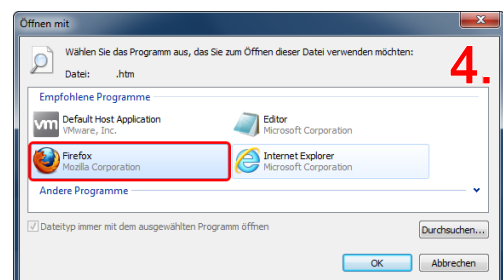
Öffnen mit

Wählen Sie das Programm aus, das Sie zum Öffnen dieser Datei verwenden möchten:

Datei: .htm

4.

Empfohlene Programme

Default Host Application
VMware, Inc.

Editor
Microsoft Corporation

Firefox
Mozilla Corporation

Internet Explorer
Microsoft Corporation

Andere Programme

Dateityp immer mit dem ausgewählten Programm öffnen

Durchsuchen...

OK

Abbrechen